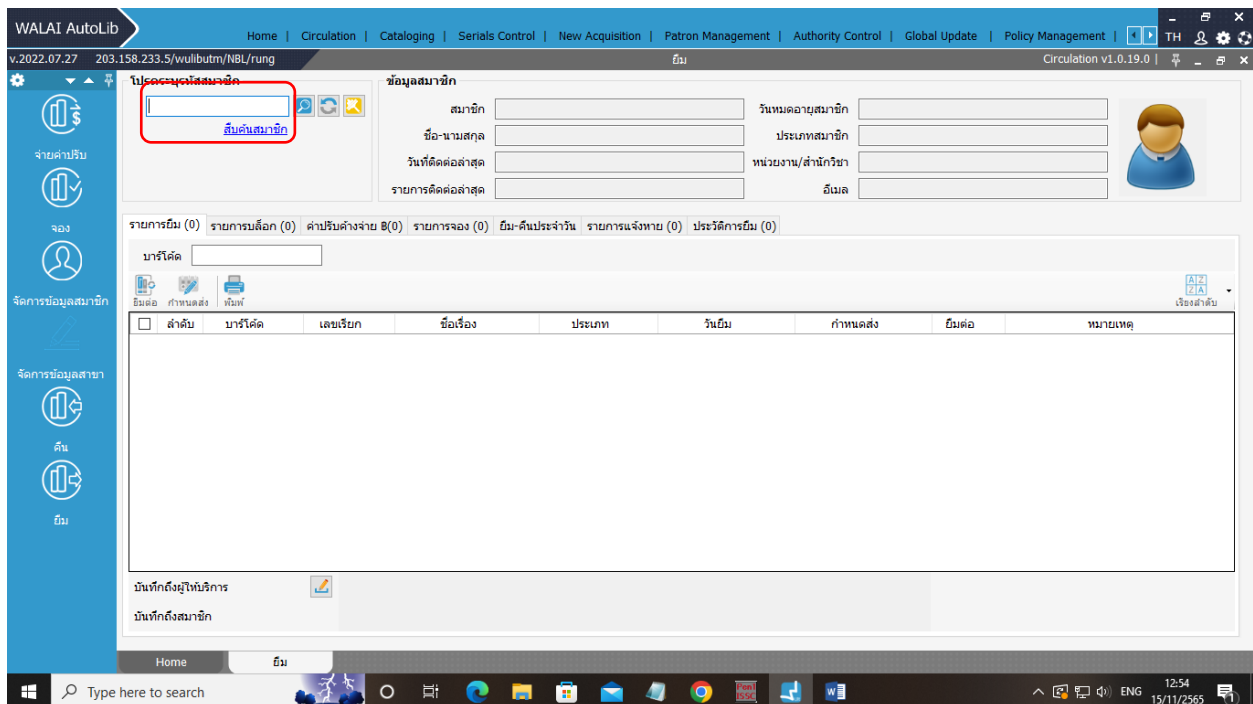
WALAI AutoLib

Home | Circulation | Cataloging | Serials Control | New Acquisition | Patron Management | Authority Control | Global Update | Policy Management |

TH

v.2022.07.27 203.158.233.5/wulibutm/NBL/rung

ยืม

Circulation v1.0.19.0 |

จ่ายค่าปรับ

จอง

จัดการข้อมูลสมาชิก

จัดการข้อมูลสาขา

คืน

ยืม

โปรดระบุรหัสสมาชิก

สืบค้นสมาชิก

ข้อมูลสมาชิก

สมาชิก

ชื่อ-นามสกุล

วันที่ติดต่อล่าสุด

รายการติดต่อล่าสุด

วันหมดอายุสมาชิก

ประเภทสมาชิก

หน่วยงาน/สำนักวิชา

อีเมล

รายการยืม (0) | รายการบล็อก (0) | ค่าปรับค้างจ่าย ฿(0) | รายการจอง (0) | ยืม-คืนประจำวัน | รายการแจ้งหาย (0) | ประวัติการยืม (0)

บาร์โค้ด

ยืมต่อ กำหนดส่ง พิมพ์

เรียงลำดับ

| | ลำดับ | บาร์โค้ด | เลขเรียก | ชื่อเรื่อง | ประเภท | วันยืม | กำหนดส่ง | ยืมต่อ | หมายเหตุ |
|---|---|---|---|---|---|---|---|---|---|

บันทึกถึงผู้ให้บริการ

บันทึกถึงสมาชิก

Home

ยืม

Type here to search

ENG

12:54
15/11/2565